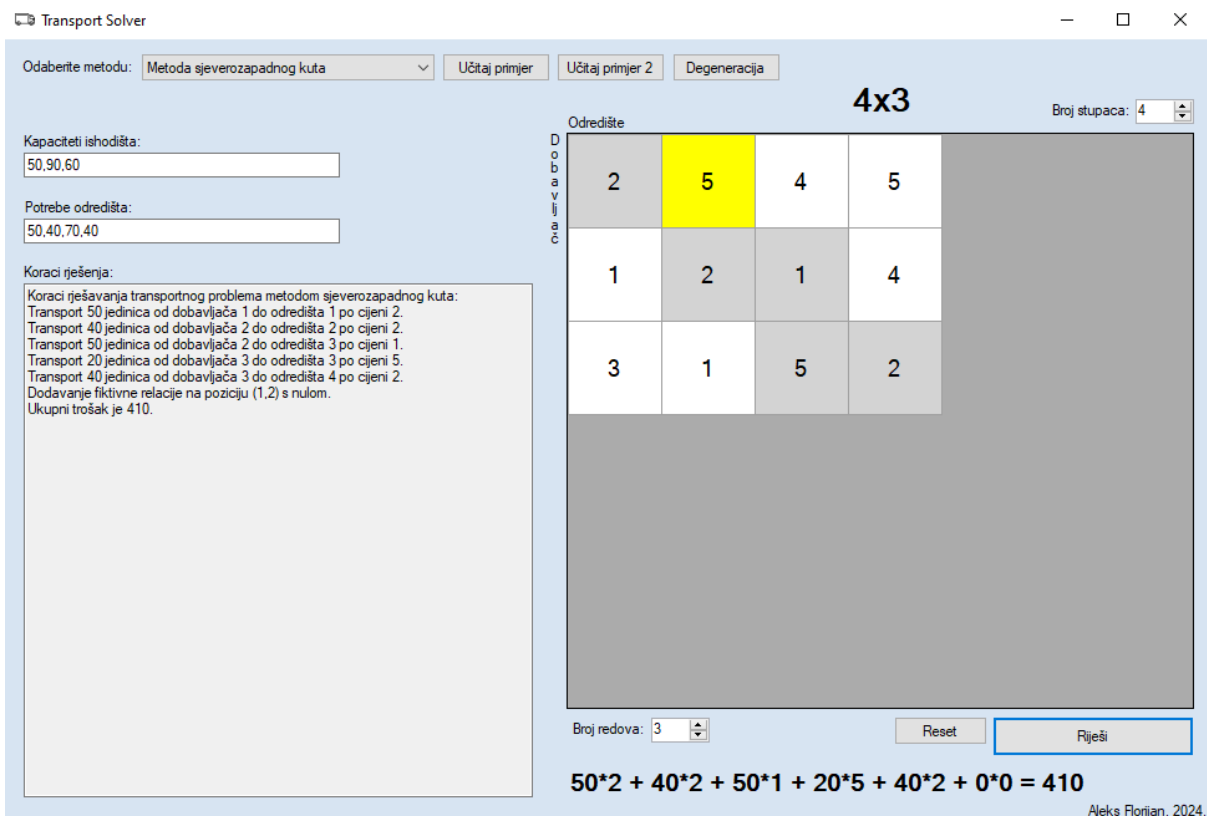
Transport Solver

Odaberite metodu: Metoda sjeverozapadnog kuta Učitaj primjer Učitaj primjer 2 Degeneracija

4x3

Broj stupaca: 4

Kapaciteti ishodišta:
50,90,60

Potrebe odredišta:
50,40,70,40

Koraci rješenja:
Koraci rješavanja transportnog problema metodom sjeverozapadnog kuta:
Transport 50 jedinica od dobavljača 1 do odredišta 1 po cijeni 2.
Transport 40 jedinica od dobavljača 2 do odredišta 2 po cijeni 2.
Transport 50 jedinica od dobavljača 2 do odredišta 3 po cijeni 1.
Transport 20 jedinica od dobavljača 3 do odredišta 3 po cijeni 5.
Transport 40 jedinica od dobavljača 3 do odredišta 4 po cijeni 2.
Dodavanje fiktivne relacije na poziciju (1,2) s nulom.
Ukupni trošak je 410.

Odredište
Dobavljač

| 2 | 5 | 4 | 5 |
|---|---|---|---|
| 1 | 2 | 1 | 4 |
| 3 | 1 | 5 | 2 |

Broj redova: 3 Reset Riješi

$50*2 + 40*2 + 50*1 + 20*5 + 40*2 + 0*0 = 410$

Aleks Florijan, 2024.